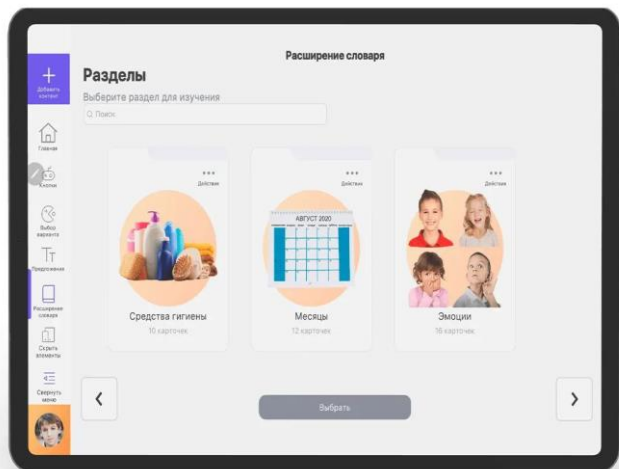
Расширение словаря

Добавить контент

Разделы

Выберите раздел для изучения

Поиск

Главная

Кнопки

Выбор варианта

Предложения

Расширение словаря

Скрыть элементы

Свернуть меню

Действия

Средства гигиены

10 карточек

Действия

АВГУСТ 2020

Месяцы

12 карточек

Действия

Эмоции

16 карточек

Выбрать